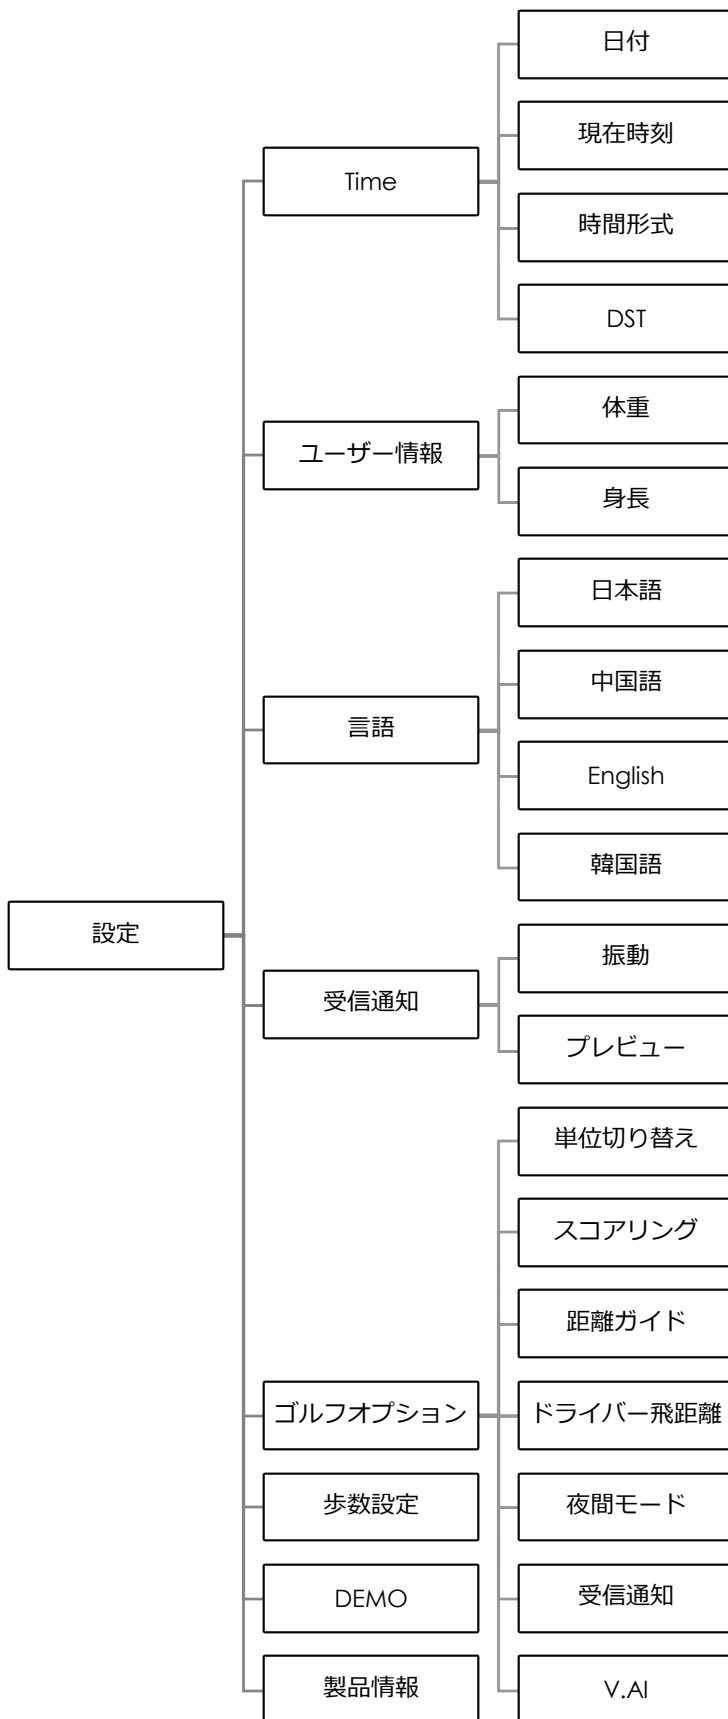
設定

Time
日付
現在時刻
時間形式
DST

ユーザー情報
体重
身長

言語
日本語
中国語
English
韓国語

受信通知
振動
プレビュー

ゴルフオプション
単位切り替え
スコアリング
距離ガイド
ドライバー飛距離
夜間モード
受信通知
V.AI

歩数設定

DEMO

製品情報